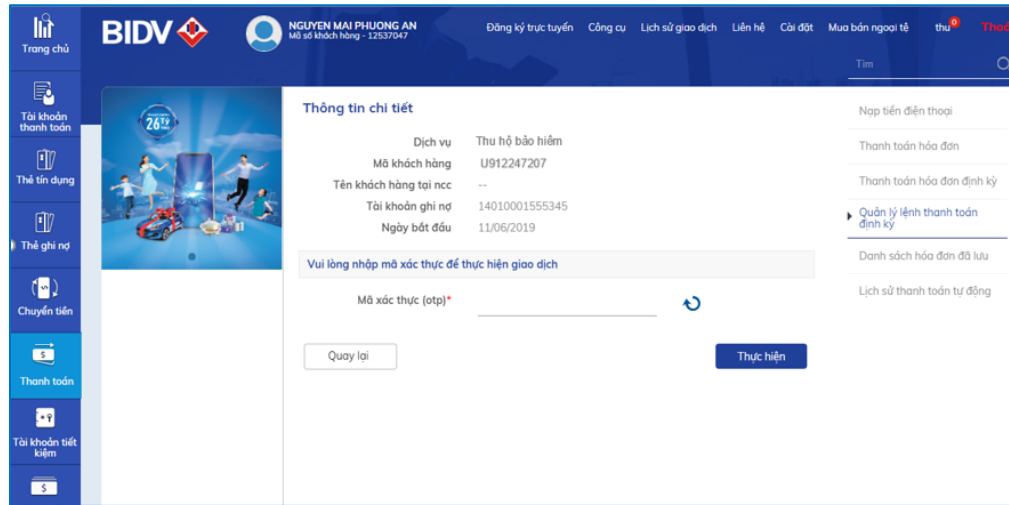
Trang chủ

Tài khoản thanh toán

Thẻ tín dụng

Thẻ ghi nợ

Chuyển tiền

Thanh toán

Tài khoản tiết kiệm

BIDV

NGUYEN MAI PHUONG AN
Mã số khách hàng - 12537047

Đăng ký trực tuyến | Công cụ | Lịch sử giao dịch | Liên hệ | Cài đặt | Mua bán ngoại tệ | thư 0 | Thoá

Tìm

26 Tỷ

Thông tin chi tiết

| | |
|---|---|
| Dịch vụ | Thu hộ bảo hiểm |
| Mã khách hàng | U912247207 |
| Tên khách hàng tại ncc | -- |
| Tài khoản ghi nợ | 14010001555345 |
| Ngày bắt đầu | 11/06/2019 |

Vui lòng nhập mã xác thực để thực hiện giao dịch

Mã xác thực (otp)*

Quay lại

Thực hiện

Nạp tiền điện thoại

Thanh toán hóa đơn

Thanh toán hóa đơn định kỳ

Quản lý lệnh thanh toán định kỳ

Danh sách hóa đơn đã lưu

Lịch sử thanh toán tự động